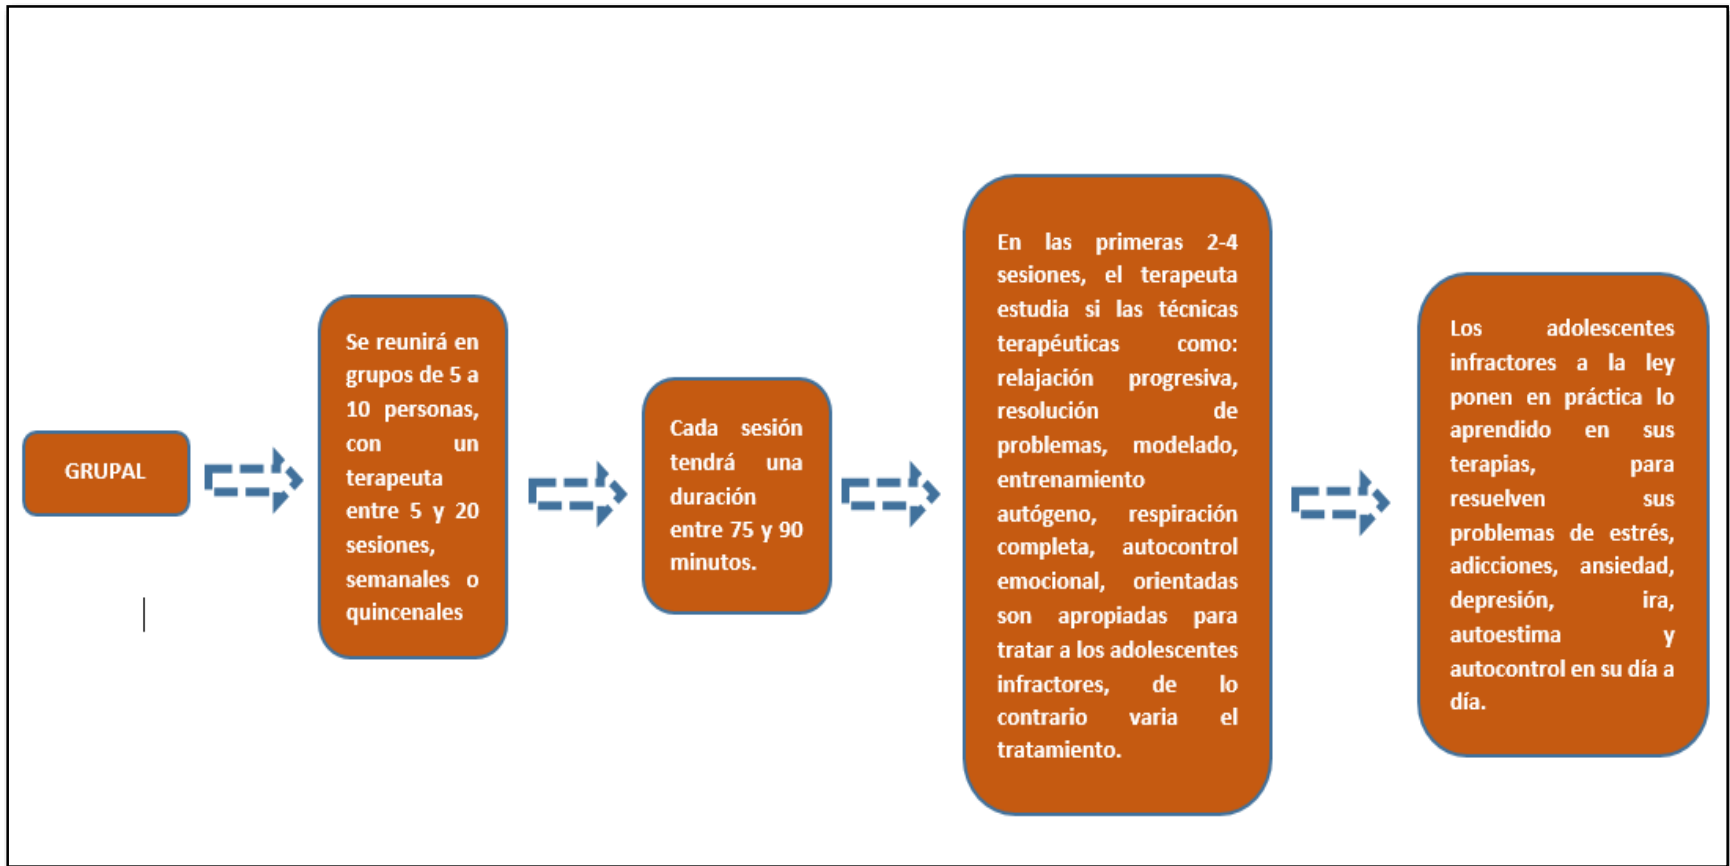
GRUPAL

Se reunirá en grupos de 5 a 10 personas, con un terapeuta entre 5 y 20 sesiones, semanales o quincenales

Cada sesión tendrá una duración entre 75 y 90 minutos.

En las primeras 2-4 sesiones, el terapeuta estudia si las técnicas terapéuticas como: relajación progresiva, resolución de problemas, modelado, entrenamiento autógeno, respiración completa, autocontrol emocional, orientadas son apropiadas para tratar a los adolescentes infractores, de lo contrario varia el tratamiento.

Los adolescentes infractores a la ley ponen en práctica lo aprendido en sus terapias, para resuelven sus problemas de estrés, adicciones, ansiedad, depresión, ira, autoestima y autocontrol en su día a día.